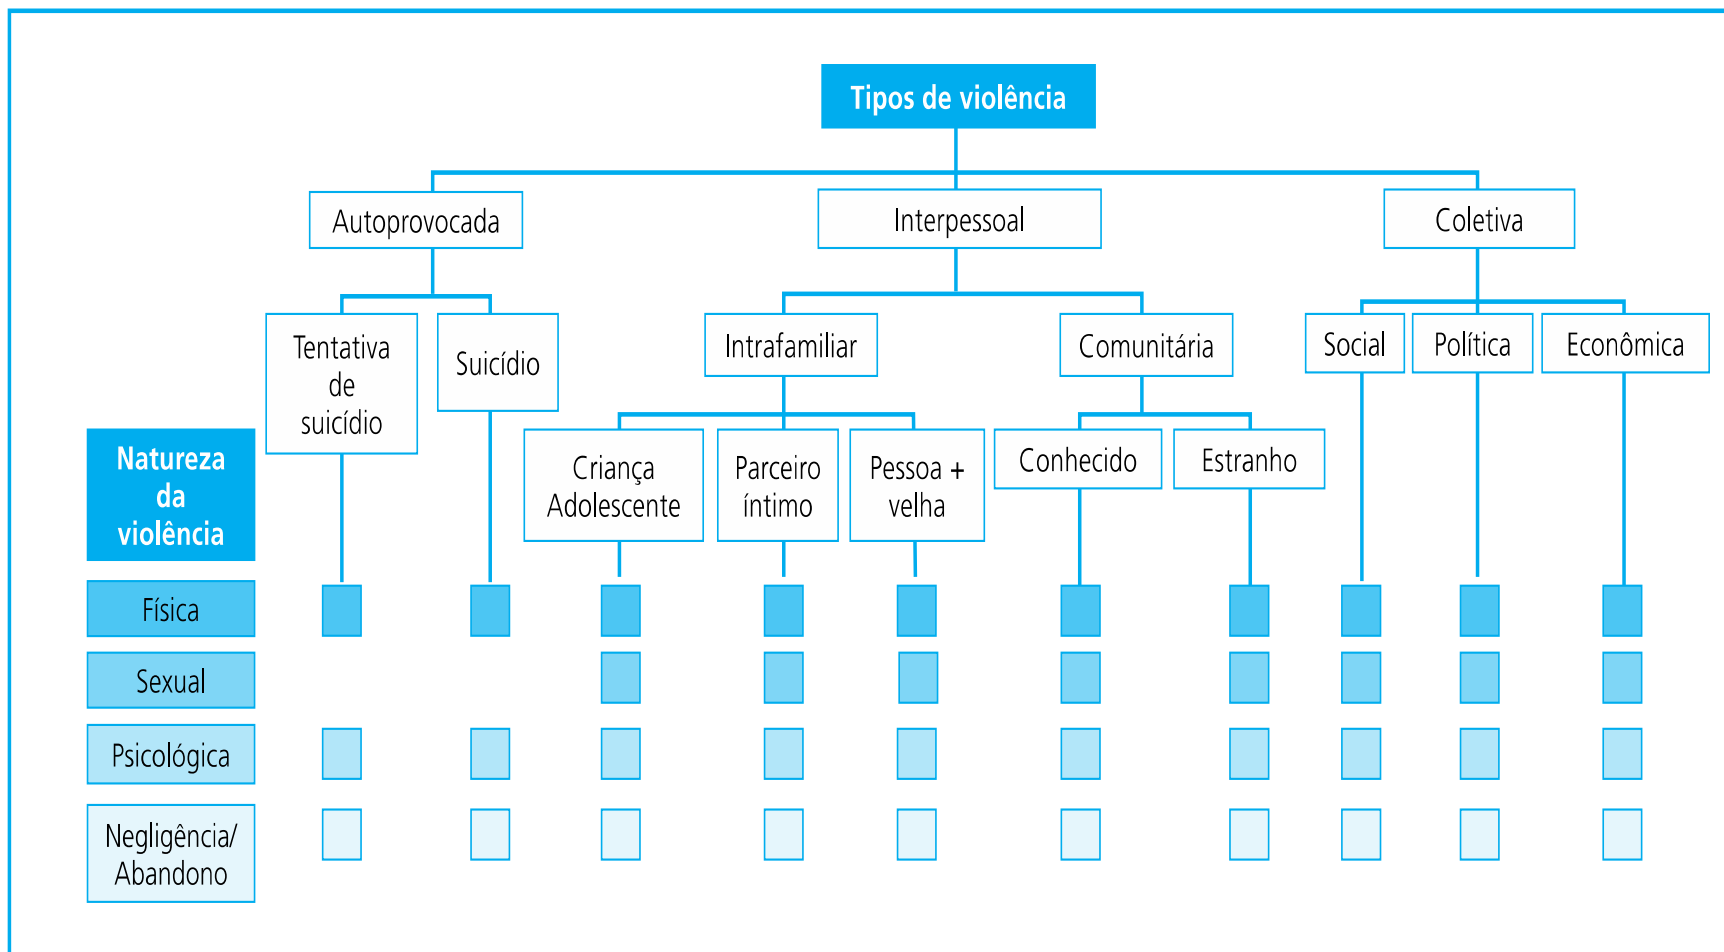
Tipos de violência

Autoprovocada

Interpessoal

Coletiva

Tentativa de suicídio

Suicídio

Intrafamiliar

Comunitária

Social

Política

Econômica

Criança Adolescente

Parceiro íntimo

Pessoa + velha

Conhecido

Estranho

Natureza da violência

Física

Sexual

Psicológica

Negligência/ Abandono